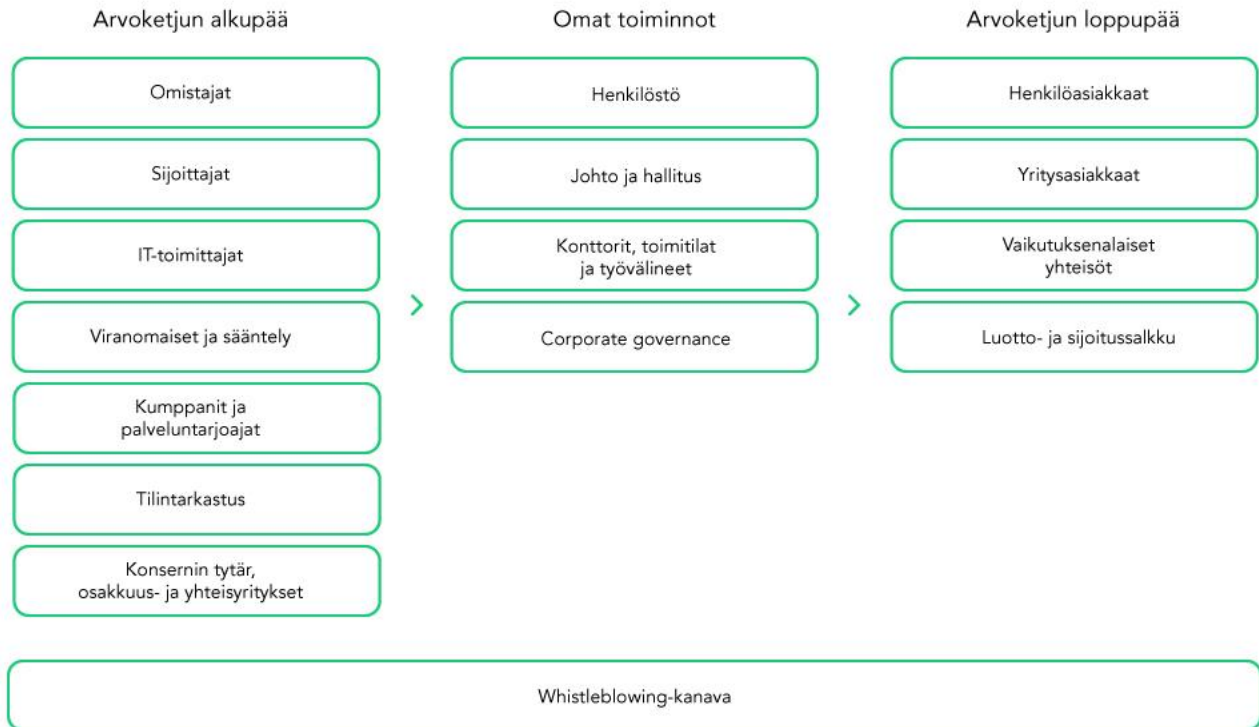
Arvoketjun alkupää

Omistajat

Sijoittajat

IT-toimittajat

Viranomaiset ja sääntely

Kumppanit ja palveluntarjoajat

Tilintarkastus

Konsernin tytär, osakkuus- ja yhteisyritykset

Omat toiminnot

Henkilöstö

Johto ja hallitus

Konttorit, toimitilat ja työvälineet

Corporate governance

Arvoketjun loppupää

Henkilöasiakkaat

Yritysasiakkaat

Vaikutuksenalaiset yhteisöt

Luotto- ja sijoitussalkku

Whistleblowing-kanava